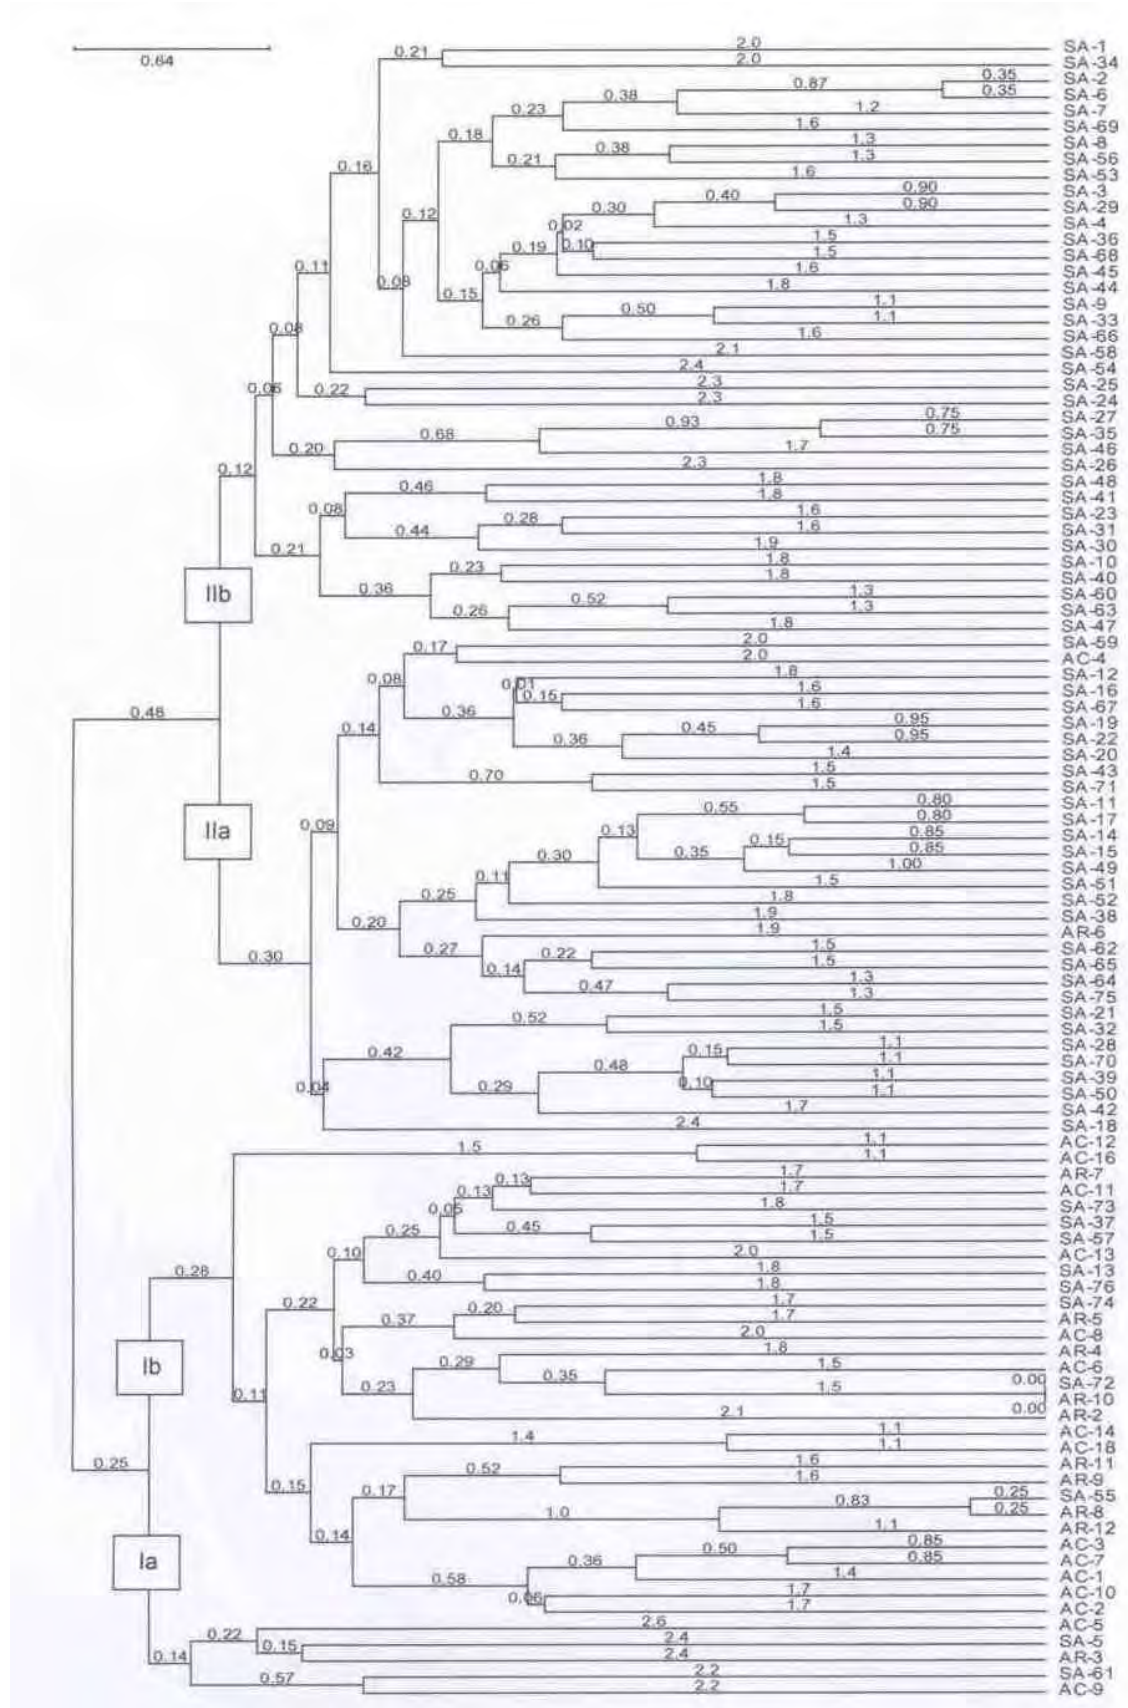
0.64

0.21 2.0 SA-1
2.0 SA-34
0.87 0.35 SA-2
0.35 SA-6
0.23 0.38 1.2 SA-7
1.6 SA-69
0.18 0.38 1.3 SA-8
0.21 1.3 SA-56
0.16 1.6 SA-53
0.40 0.90 SA-3
0.12 0.30 0.90 SA-29
0.02 1.3 SA-4
0.19 0.10 1.5 SA-36
1.5 SA-68
0.11 0.06 1.6 SA-45
0.08 0.15 1.8 SA-44
0.50 1.1 SA-9
0.26 1.1 SA-33
0.08 1.6 SA-66
2.1 SA-58
2.4 SA-54
0.06 0.22 2.3 SA-25
2.3 SA-24
0.93 0.75 SA-27
0.68 0.75 SA-35
0.20 1.7 SA-46
0.12 2.3 SA-26
0.46 1.8 SA-48
1.8 SA-41
0.08 0.28 1.6 SA-23
0.44 1.6 SA-31
0.21 1.9 SA-30
0.23 1.8 SA-10
1.8 SA-40
0.36 0.52 1.3 SA-60
0.26 1.3 SA-63
IIb 1.8 SA-47
0.17 2.0 SA-59
2.0 AC-4
0.08 1.8 SA-12
0.01 1.6 SA-16
0.48 0.15 1.6 SA-67
0.36 0.45 0.95 SA-19
0.14 0.36 0.95 SA-22
1.4 SA-20
0.70 1.5 SA-43
1.5 SA-71
0.55 0.80 SA-11
0.80 SA-17
IIa 0.09 0.13 0.15 0.85 SA-14
0.35 0.85 SA-15
0.30 1.00 SA-49
0.25 0.11 1.5 SA-51
1.8 SA-52
0.20 1.9 SA-38
1.9 AR-6
0.27 0.22 1.5 SA-62
0.30 0.14 1.5 SA-65
0.47 1.3 SA-64
1.3 SA-75
0.52 1.5 SA-21
1.5 SA-32
0.42 0.15 1.1 SA-28
0.48 1.1 SA-70
0.04 0.10 1.1 SA-39
0.29 1.1 SA-50
1.7 SA-42
2.4 SA-18
1.5 1.1 AC-12
1.1 AC-16
0.13 1.7 AR-7
0.13 1.7 AC-11
0.05 1.8 SA-73
0.25 0.45 1.5 SA-37
1.5 SA-57
0.10 2.0 AC-13
0.28 0.40 1.8 SA-13
1.8 SA-76
0.22 0.20 1.7 SA-74
0.37 1.7 AR-5
2.0 AC-8
0.03 1.8 AR-4
Ib 0.29 1.5 AC-6
0.23 0.35 0.00 SA-72
0.11 1.5 AR-10
2.1 0.00 AR-2
1.4 1.1 AC-14
1.1 AC-18
0.25 0.52 1.6 AR-11
0.15 1.6 AR-9
0.17 0.83 0.25 SA-55
1.0 0.25 AR-8
0.14 1.1 AR-12
0.50 0.85 AC-3
0.36 0.85 AC-7
Ia 0.58 1.4 AC-1
0.06 1.7 AC-10
1.7 AC-2
0.22 2.6 AC-5
0.15 2.4 SA-5
0.14 2.4 AR-3
0.57 2.2 SA-61
2.2 AC-9